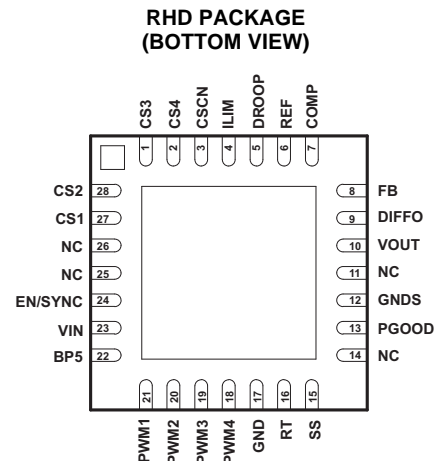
RHD PACKAGE
(BOTTOM VIEW)

CS3 1
CS4 2
CSCN 3
ILIM 4
DROOP 5
REF 6
COMP 7

CS2 28
CS1 27
NC 26
NC 25
EN/SYNC 24
VIN 23
BP5 22

8 FB
9 DIFFO
10 VOUT
11 NC
12 GNDS
13 PGOOD
14 NC

21 PWM1
20 PWM2
19 PWM3
18 PWM4
17 GND
16 RT
15 SS